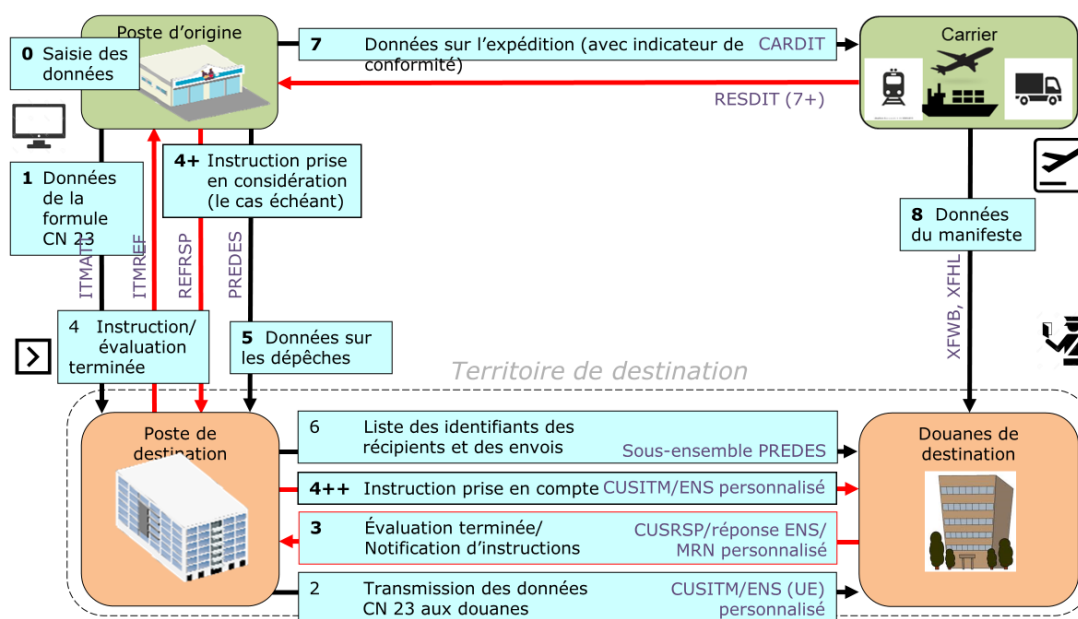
Poste d'origine

0 Saisie des données

7 Données sur l'expédition (avec indicateur de conformité) CARDIT

Carrier

RESDIT (7+)

1 Données de la formule CN 23

4+ Instruction prise en considération (le cas échéant)

ITMATT ITMREF REFRSP PREDES

8 Données du manifeste

XFWB, XFHL

4 Instruction/ évaluation terminée

5 Données sur les dépêches

Territoire de destination

Poste de destination

6 Liste des identifiants des récipients et des envois Sous-ensemble PREDES

Douanes de destination

4++ Instruction prise en compte CUSITM/ENS personnalisé

3 Évaluation terminée/ Notification d'instructions CUSRSP/réponse ENS/ MRN personnalisé

2 Transmission des données CN 23 aux douanes CUSITM/ENS (UE) personnalisé